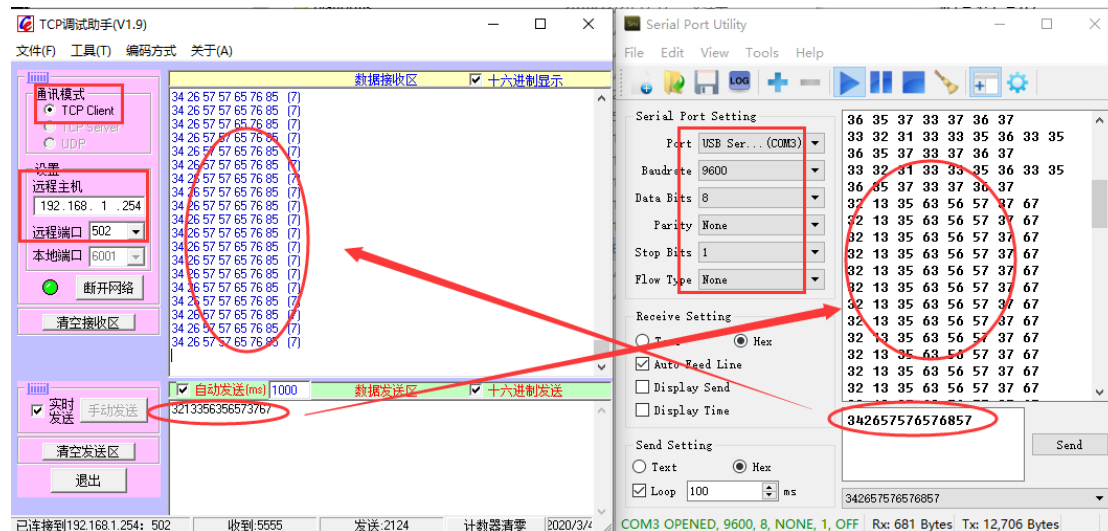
TCP调试助手(V1.9)
文件(F) 工具(T) 编码方式 关于(A)

通讯模式
TCP Client
TCP Server
UDP
设置
远程主机
192.168. 1 .254
远程端口 502
本地端口 6001
断开网络
清空接收区

数据接收区 十六进制显示
34 26 57 57 65 76 85 (7)
34 26 57 57 65 76 85 (7)
34 26 57 57 65 76 85 (7)
34 26 57 57 65 76 85 (7)
34 26 57 57 65 76 85 (7)
34 26 57 57 65 76 85 (7)
34 26 57 57 65 76 85 (7)
34 26 57 57 65 76 85 (7)
34 26 57 57 65 76 85 (7)
34 26 57 57 65 76 85 (7)
34 26 57 57 65 76 85 (7)
34 26 57 57 65 76 85 (7)
34 26 57 57 65 76 85 (7)
34 26 57 57 65 76 85 (7)
34 26 57 57 65 76 85 (7)
34 26 57 57 65 76 85 (7)
34 26 57 57 65 76 85 (7)
34 26 57 57 65 76 85 (7)

实时发送 手动发送
自动发送(ms) 1000 数据发送区 十六进制发送
3213356356573767
清空发送区
退出

已连接到192.168.1.254: 502 收到:5555 发送:2124 计数器清零 2020/3/4

Serial Port Utility
File Edit View Tools Help

Serial Port Setting
Port USB Ser...(COM3)
Baudrate 9600
Data Bits 8
Parity None
Stop Bits 1
Flow Type None

Receive Setting
Text Hex
Auto Feed Line
Display Send
Display Time

Send Setting
Text Hex
Loop 100 ms

36 35 37 33 37 36 37
33 32 31 33 33 35 36 33 35
36 35 37 33 37 36 37
33 32 31 33 33 35 36 33 35
36 35 37 33 37 36 37
32 13 35 63 56 57 37 67
32 13 35 63 56 57 37 67
32 13 35 63 56 57 37 67
32 13 35 63 56 57 37 67
32 13 35 63 56 57 37 67
32 13 35 63 56 57 37 67
32 13 35 63 56 57 37 67
32 13 35 63 56 57 37 67
32 13 35 63 56 57 37 67
32 13 35 63 56 57 37 67
32 13 35 63 56 57 37 67
32 13 35 63 56 57 37 67

342657576576857
Send
342657576576857

COM3 OPENED, 9600, 8, NONE, 1, OFF Rx: 681 Bytes Tx: 12,706 Bytes